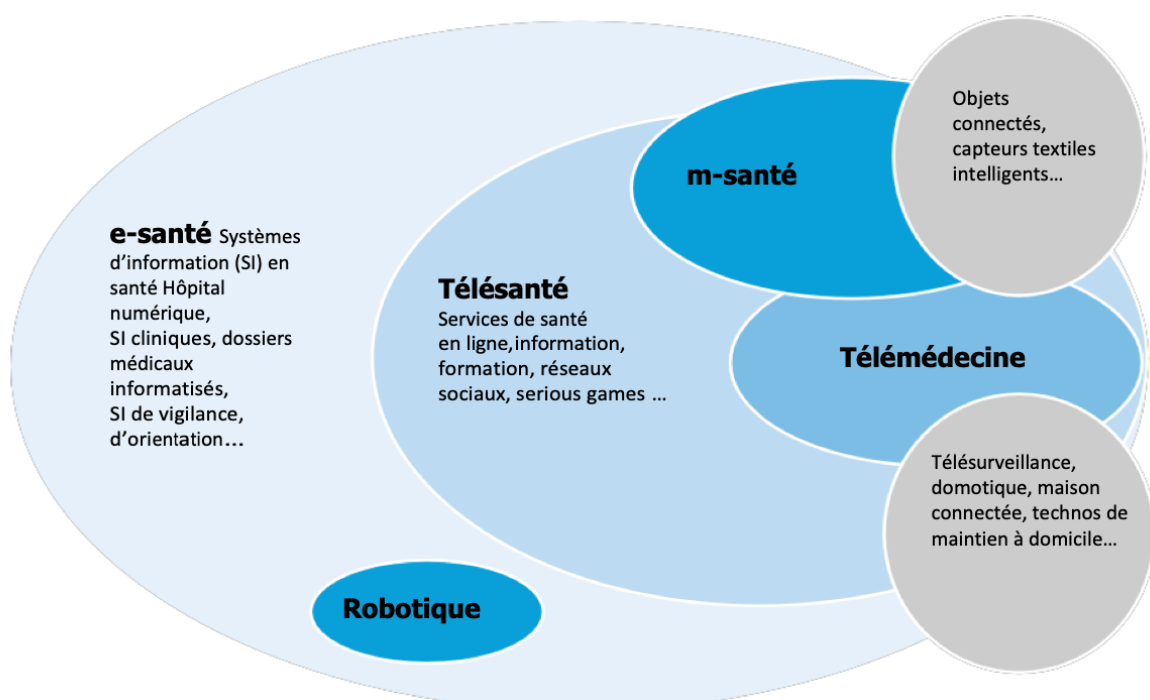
e-santé Systèmes d'information (SI) en santé Hôpital numérique, SI cliniques, dossiers médicaux informatisés, SI de vigilance, d'orientation…

m-santé

Objets connectés, capteurs textiles intelligents…

Télésanté

Services de santé en ligne,information, formation, réseaux sociaux, serious games …

Télémédecine

Télésurveillance, domotique, maison connectée, technos de maintien à domicile…

Robotique